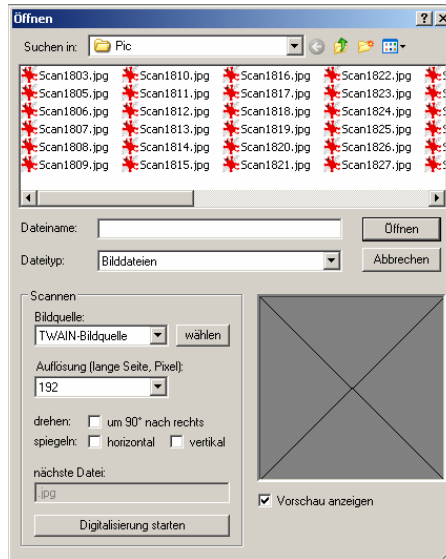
Öffnen

?

Suchen in: Pic

Scan1803.jpg Scan1805.jpg Scan1806.jpg Scan1807.jpg Scan1808.jpg Scan1809.jpg

Scan1810.jpg Scan1811.jpg Scan1812.jpg Scan1813.jpg Scan1814.jpg Scan1815.jpg

Scan1816.jpg Scan1817.jpg Scan1818.jpg Scan1819.jpg Scan1820.jpg Scan1821.jpg

Scan1822.jpg Scan1823.jpg Scan1824.jpg Scan1825.jpg Scan1826.jpg Scan1827.jpg

Dateiname:

Öffnen

Dateityp: Bilddateien

Abbrechen

Scannen

Bildquelle:

TWAIN-Bildquelle

wählen

Auflösung (lange Seite, Pixel):

192

drehen: um 90° nach rechts

spiegeln: horizontal vertikal

nächste Datei:

.jpg

Digitalisierung starten

Vorschau anzeigen